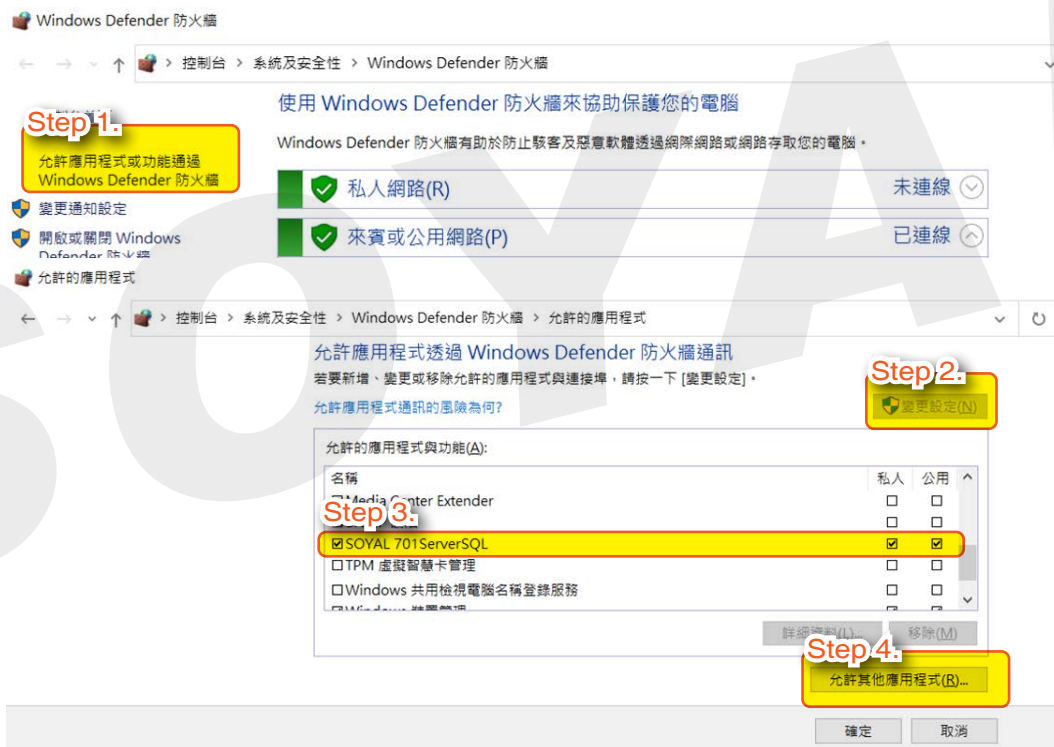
Windows Defender 防火牆

控制台 > 系統及安全性 > Windows Defender 防火牆

Step 1.

允許應用程式或功能通過 Windows Defender 防火牆

變更通知設定

開啟或關閉 Windows Defender 防火牆

允許的應用程式

使用 Windows Defender 防火牆來協助保護您的電腦

Windows Defender 防火牆有助於防止駭客及惡意軟體透過網際網路或網路存取您的電腦。

私人網路(R) 未連線

來賓或公用網路(P) 已連線

控制台 > 系統及安全性 > Windows Defender 防火牆 > 允許的應用程式

允許應用程式透過 Windows Defender 防火牆通訊

若要新增、變更或移除允許的應用程式與連接埠，請按一下 [變更設定]。

允許應用程式通訊的風險為何?

Step 2.

變更設定(N)

允許的應用程式與功能(A):

| 名稱 | 私人 | 公用 |
|---|---|---|
| ☐Media Center Extender | ☐ | ☐ |
| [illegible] | ☐ | ☐ |
| ☑SOYAL 701ServerSQL | ☑ | ☑ |
| ☐TPM 虛擬智慧卡管理 | ☐ | ☐ |
| ☐Windows 共用檢視電腦名稱登錄服務 | ☐ | ☐ |
| ☑Windows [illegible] | ☐ | ☑ |

Step 3.

詳細資料(L)... 移除(M)

Step 4.

允許其他應用程式(R)...

確定 取消